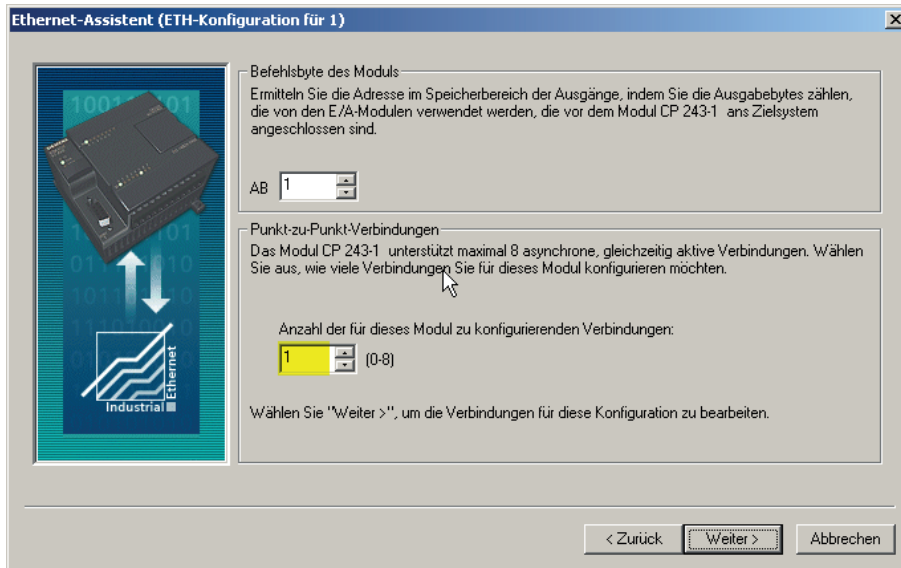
Ethernet-Assistent (ETH-Konfiguration für 1)

Industrial Ethernet

Befehlsbyte des Moduls

Ermitteln Sie die Adresse im Speicherbereich der Ausgänge, indem Sie die Ausgabebytes zählen, die von den E/A-Modulen verwendet werden, die vor dem Modul CP 243-1 ans Zielsystem angeschlossen sind.

AB 1

Punkt-zu-Punkt-Verbindungen

Das Modul CP 243-1 unterstützt maximal 8 asynchrone, gleichzeitig aktive Verbindungen. Wählen Sie aus, wie viele Verbindungen Sie für dieses Modul konfigurieren möchten.

Anzahl der für dieses Modul zu konfigurierenden Verbindungen:

1 (0-8)

Wählen Sie "Weiter >", um die Verbindungen für diese Konfiguration zu bearbeiten.

< Zurück Weiter > Abbrechen